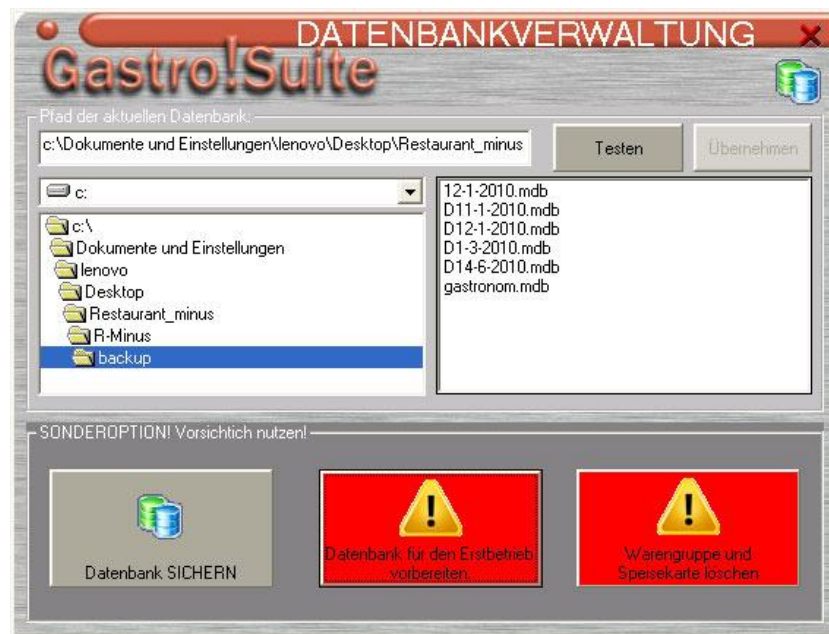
Gastro!Suite

DATENBANKVERWALTUNG

Pfad der aktuellen Datenbank:

c:\Dokumente und Einstellungen\lenovo\Desktop\Restaurant_minus

Testen

Übernehmen

c:

c:\
Dokumente und Einstellungen
lenovo
Desktop
Restaurant_minus
R-Minus
backup

12-1-2010.mdb
D11-1-2010.mdb
D12-1-2010.mdb
D1-3-2010.mdb
D14-6-2010.mdb
gastronom.mdb

SONDEROPTION! Vorsichtich nutzen!

Datenbank SICHERN

Datenbank für den Erstbetrieb vorbereiten

Warengruppe und Speisekarte löschen